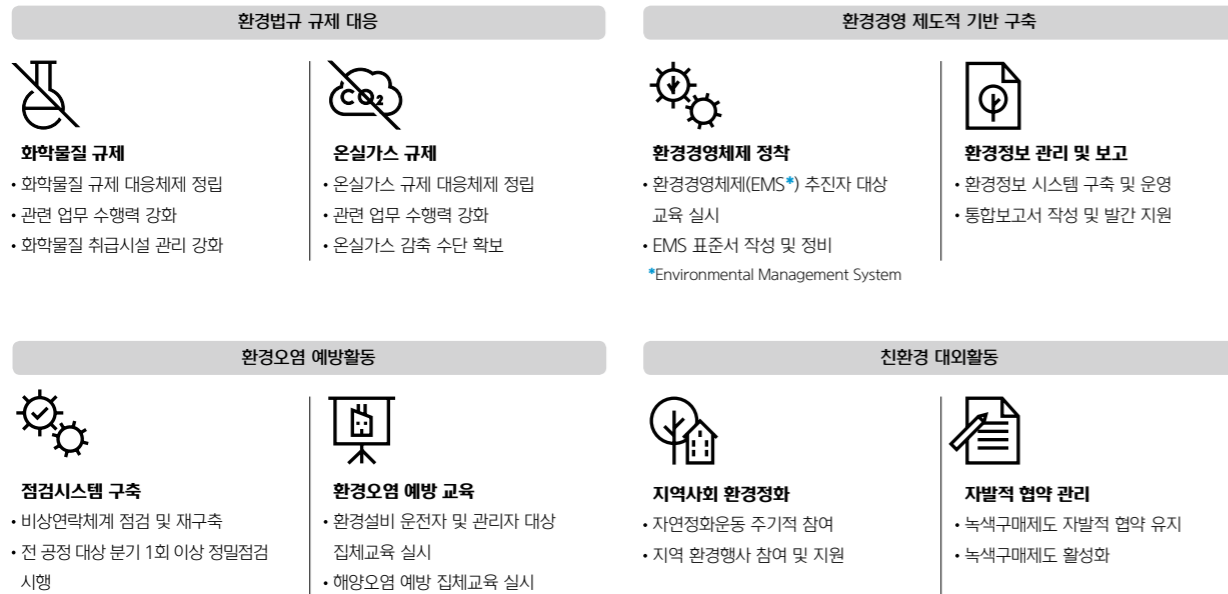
환경법규 규제 대응

화학물질 규제
• 화학물질 규제 대응체제 정립
• 관련 업무 수행력 강화
• 화학물질 취급시설 관리 강화

$CO_2$

온실가스 규제
• 온실가스 규제 대응체제 정립
• 관련 업무 수행력 강화
• 온실가스 감축 수단 확보

환경경영 제도적 기반 구축

환경경영체제 정착
• 환경경영체제(EMS*) 추진자 대상 교육 실시
• EMS 표준서 작성 및 정비
*Environmental Management System

환경정보 관리 및 보고
• 환경정보 시스템 구축 및 운영
• 통합보고서 작성 및 발간 지원

환경오염 예방활동

점검시스템 구축
• 비상연락체계 점검 및 재구축
• 전 공정 대상 분기 1회 이상 정밀점검 시행

환경오염 예방 교육
• 환경설비 운전자 및 관리자 대상 집체교육 실시
• 해양오염 예방 집체교육 실시

친환경 대외활동

지역사회 환경정화
• 자연정화운동 주기적 참여
• 지역 환경행사 참여 및 지원

자발적 협약 관리
• 녹색구매제도 자발적 협약 유지
• 녹색구매제도 활성화